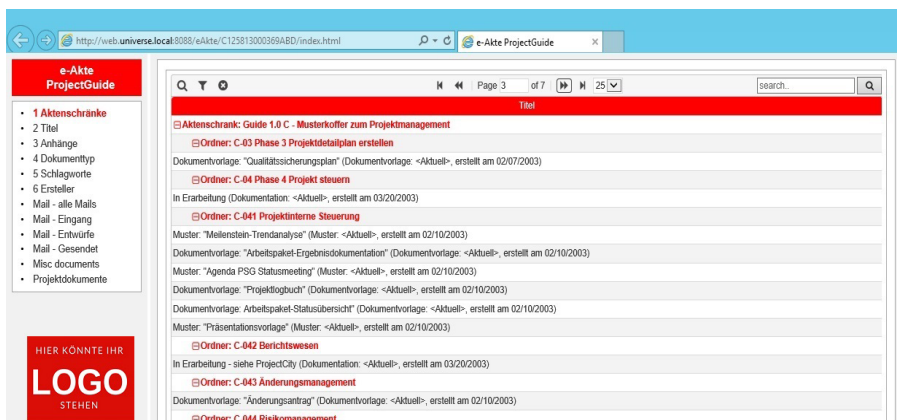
http://web.universe.local:8088/eAkte/C125813000369ABD/index.html

e-Akte ProjectGuide

e-Akte
ProjectGuide

• 1 Aktenschränke
• 2 Titel
• 3 Anhänge
• 4 Dokumenttyp
• 5 Schlagworte
• 6 Ersteller
• Mail - alle Mails
• Mail - Eingang
• Mail - Entwürfe
• Mail - Gesendet
• Misc documents
• Projektdokumente

HIER KÖNNTE IHR
LOGO
STEHEN

Page 3 of 7 25

search..

Titel

⊟Aktenschrank: Guide 1.0 C - Musterkoffer zum Projektmanagement

⊟Ordner: C-03 Phase 3 Projektdetailplan erstellen

Dokumentvorlage: "Qualitätssicherungsplan" (Dokumentvorlage: <Aktuell>, erstellt am 02/07/2003)

⊟Ordner: C-04 Phase 4 Projekt steuern

In Erarbeitung (Dokumentation: <Aktuell>, erstellt am 03/20/2003)

⊟Ordner: C-041 Projektinterne Steuerung

Muster: "Meilenstein-Trendanalyse" (Muster: <Aktuell>, erstellt am 02/10/2003)

Dokumentvorlage: "Arbeitspaket-Ergebnisdokumentation" (Dokumentvorlage: <Aktuell>, erstellt am 02/10/2003)

Muster: "Agenda PSG Statusmeeting" (Muster: <Aktuell>, erstellt am 02/10/2003)

Dokumentvorlage: "Projektlogbuch" (Dokumentvorlage: <Aktuell>, erstellt am 02/10/2003)

Dokumentvorlage: Arbeitspaket-Statusübersicht" (Dokumentvorlage: <Aktuell>, erstellt am 02/10/2003)

Muster: "Präsentationsvorlage" (Muster: <Aktuell>, erstellt am 02/10/2003)

⊟Ordner: C-042 Berichtswesen

In Erarbeitung - siehe ProjectCity (Dokumentation: <Aktuell>, erstellt am 03/20/2003)

⊟Ordner: C-043 Änderungsmanagement

Dokumentvorlage: "Änderungsantrag" (Dokumentvorlage: <Aktuell>, erstellt am 02/10/2003)

⊟Ordner: C-044 Risikomanagement